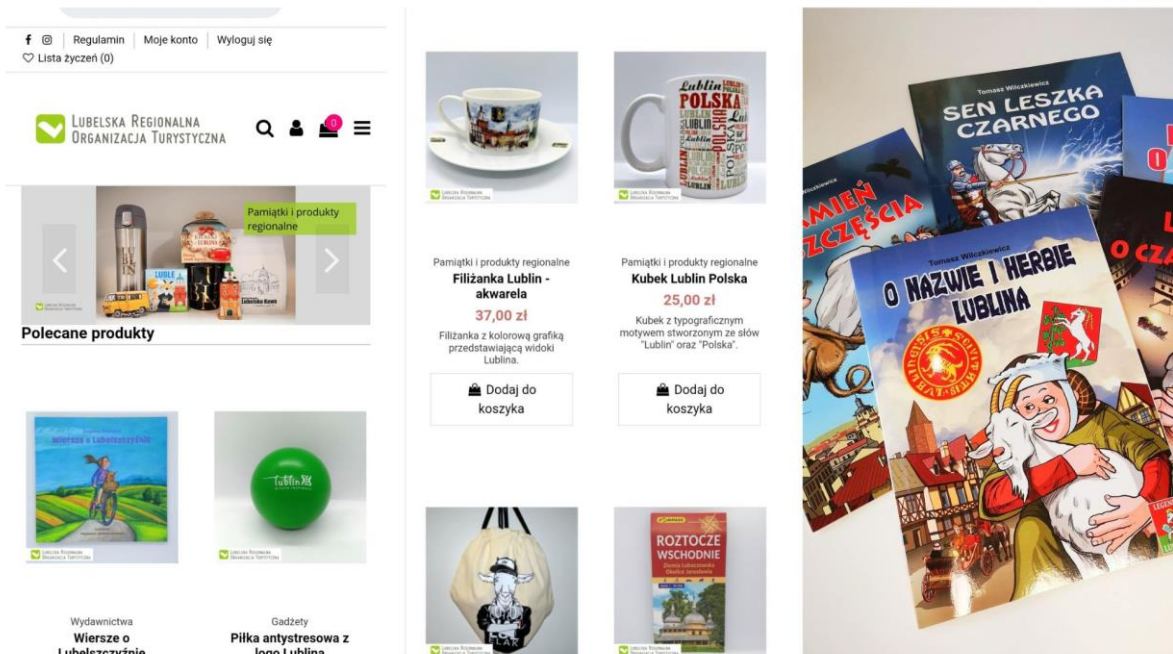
Regulamin | Moje konto | Wyloguj się
♡ Lista życzeń (0)

Lubelska Regionalna Organizacja Turystyczna

0

Pamiątki i produkty regionalne

Polecane produkty

Wiersze o Lubelszczyźnie

Lublin

Wydawnictwa
Wiersze o Lubelszczyźnie

Gadżety
Piłka antystresowa z logo Lublina

Pamiątki i produkty regionalne
Filiżanka Lublin - akwarela
37,00 zł
Filiżanka z kolorową grafiką przedstawiającą widoki Lublina.
Dodaj do koszyka

Lublin POLSKA

Pamiątki i produkty regionalne
Kubek Lublin Polska
25,00 zł
Kubek z typograficznym motywem stworzonym ze słów "Lublin" oraz "Polska".
Dodaj do koszyka

ROZTOCZE WSCHODNIE

Tomasz Wilczkiewicz
SEN LESZKA CZARNEGO

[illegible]MIEŃ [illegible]CZĘŚCIA

Tomasz Wilczkiewicz
O NAZWIE I HERBIE LUBLINA

O CZA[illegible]